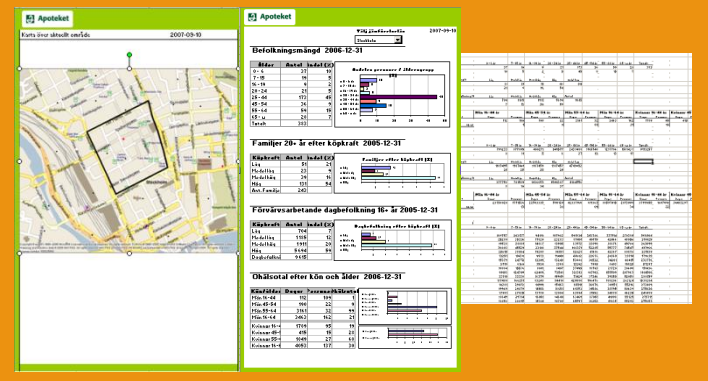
Apoteket

Karta över aktuellt område 2007-09-10

Apoteket

Välj jämförelse Stockholm 2007-09-10

Befolkningsmängd 2006-12-31

| Ålder | Antal | Andel (%) |
|---|---|---|
| 0 - 6 | 27 | 8 |
| 7 - 15 | 14 | 5 |
| 16 - 19 | 8 | 3 |
| 20 - 24 | 21 | 5 |
| 25 - 44 | 173 | 49 |
| 45 - 54 | 36 | 11 |
| 55 - 64 | 34 | 10 |
| 65 - w | 27 | 7 |
| Totalt | 303 | |

Familjer 20+ år efter köpkraft 2005-12-31

| Köpkraft | Antal | Andel (%) |
|---|---|---|
| Låg | 51 | |
| Medellåg | 23 | 9 |
| Medelhög | 24 | 10 |
| Hög | 131 | 54 |
| Ant. Familjer | 243 | |

Förvärvsarbetande dagbefolkning 16+ år 2005-12-31

| Köpkraft | Antal | Andel (%) |
|---|---|---|
| Låg | 704 | 7 |
| Medellåg | 1166 | 12 |
| Medelhög | 1911 | 20 |
| Hög | 5544 | 58 |
| Dagbefolkning | 9415 | |

Ohälsotal efter kön och ålder 2006-12-31

| Kön/ålder | Dagar | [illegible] | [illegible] |
|---|---|---|---|
| Män 16-44 | 112 | 104 | 1 |
| Män 45-54 | 198 | 22 | 9 |
| Män 55-64 | 3163 | 32 | 99 |
| Män 16-64 | 3463 | 162 | 21 |
| Kvinnor 16-44 | 1709 | 95 | 18 |
| Kvinnor 45-54 | 1049 | 27 | 39 |
| Kvinnor 55-64 | 1049 | 27 | 61 |
| Kvinnor 16-64 | 4093 | 137 | 30 |